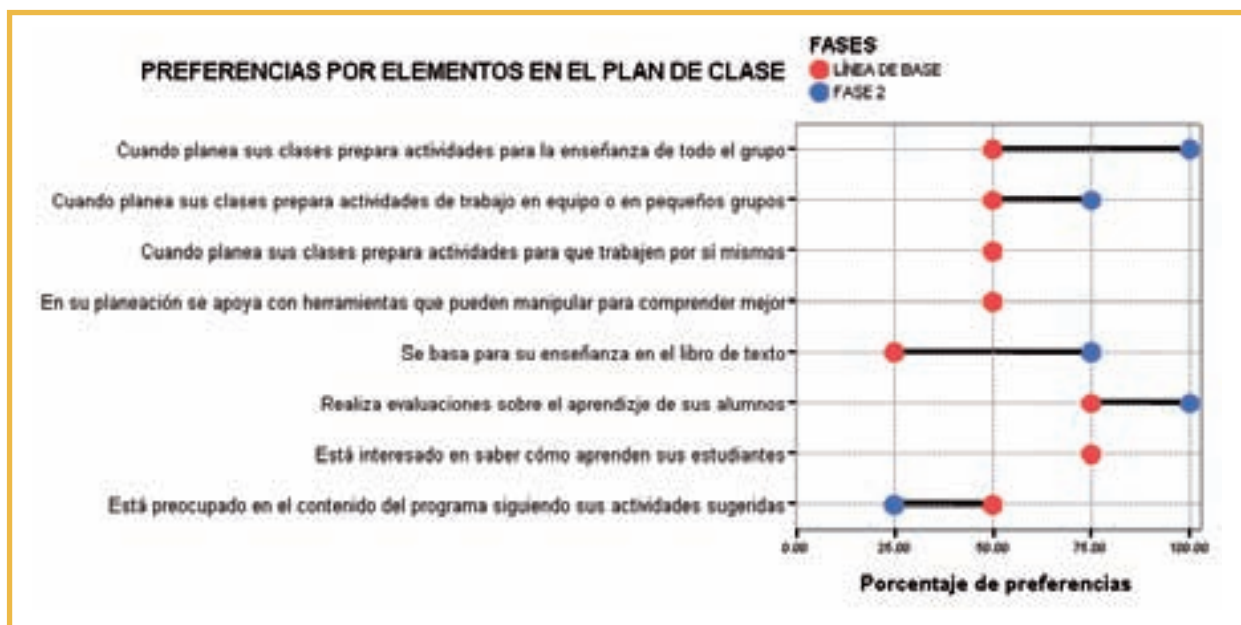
PREFERENCIAS POR ELEMENTOS EN EL PLAN DE CLASE

FASES
LÍNEA DE BASE
FASE 2

Cuando planea sus clases prepara actividades para la enseñanza de todo el grupo
Cuando planea sus clases prepara actividades de trabajo en equipo o en pequeños grupos
Cuando planea sus clases prepara actividades para que trabajen por si mismos
En su planeación se apoya con herramientas que pueden manipular para comprender mejor
Se basa para su enseñanza en el libro de texto
Realiza evaluaciones sobre el aprendizje de sus alumnos
Está interesado en saber cómo aprenden sus estudiantes
Está preocupado en el contenido del programa siguiendo sus actividades sugeridas

0.00
25.00
50.00
75.00
100.00

Porcentaje de preferencias